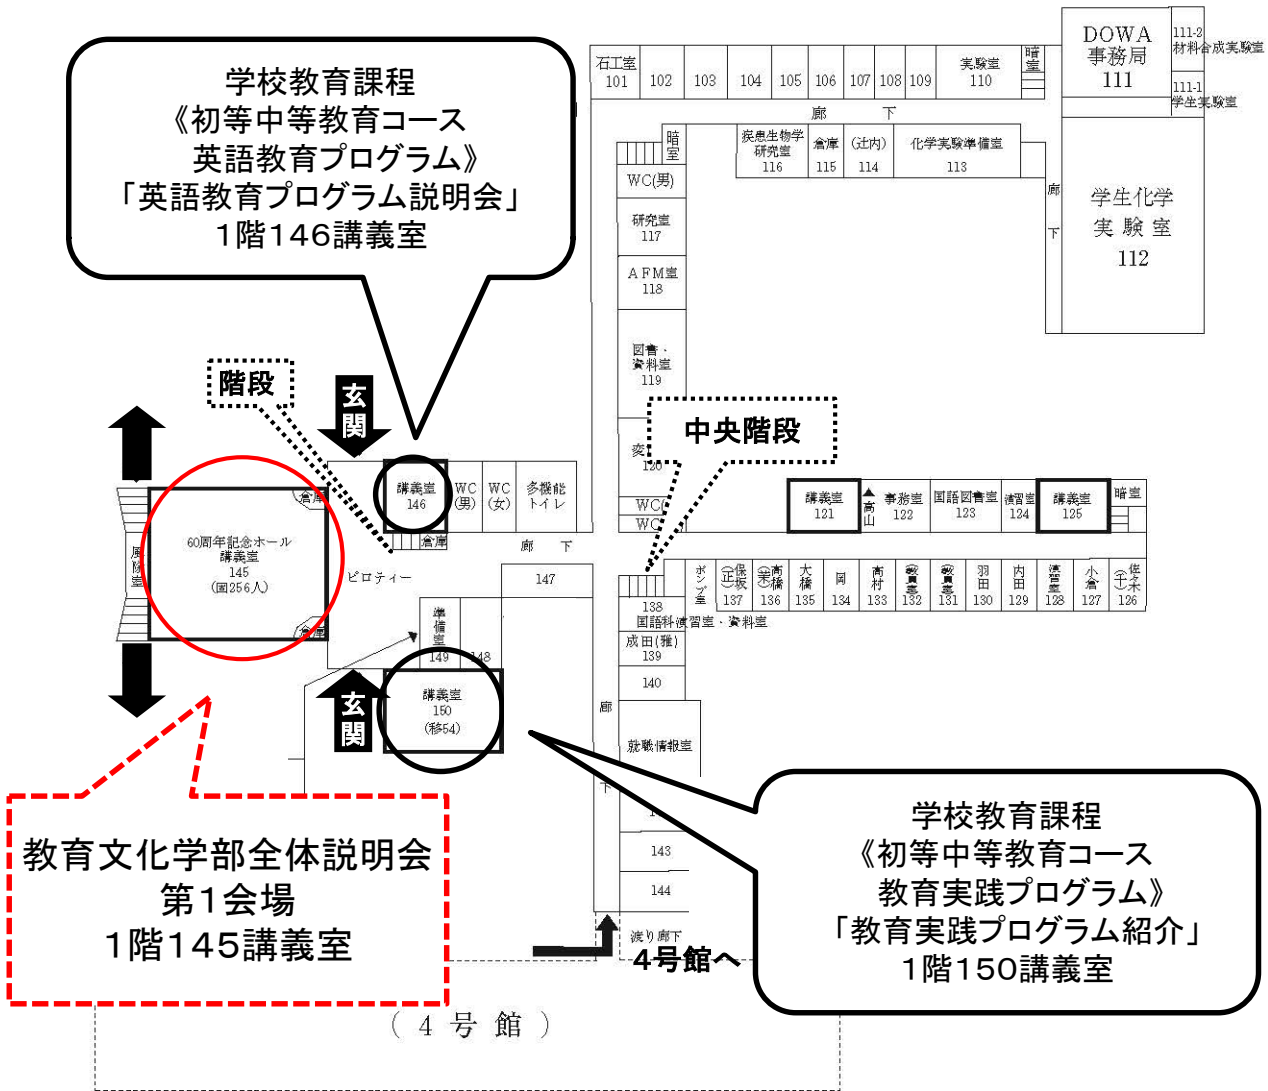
学校教育課程
《初等中等教育コース
英語教育プログラム》
「英語教育プログラム説明会」
1階146講義室

石工室 101
102
103
104
105
106
107
108
109
実験室 110
暗室
DOWA 事務局 111
111-2 材料合成実験室
111-1 学生実験室
廊　下
暗室
疾患生物学研究室 116
倉庫 115
(辻内) 114
化学実験準備室 113
WC(男)
研究室 117
AFM室 118
図書・資料室 119
廊
下
学生化学実験室 112
階段
玄関
中央階段
変 120
講義室 146
WC(男)
WC(女)
多機能トイレ
倉庫
倉庫
60周年記念ホール講義室 145 (固256人)
倉庫
倉庫
周覧室
ピロティー
廊　下
147
WC
WC
講義室 121
高山
事務室 122
国語図書室 123
演習室 124
講義室 125
暗室
ポンプ室
(正)保坂 137
(実)高橋 136
大橋 135
岡 134
高村 133
教員室 132
教員室 131
羽田 130
内田 129
演習室 128
小倉 127
(壬)佐々木 126
138 国語科演習室・資料室
準備室 149
148
成田(雅) 139
140
玄関
講義室 150 (移54)
廊
就職情報室
下
141
143
144
渡り廊下
4号館へ
教育文化学部全体説明会
第1会場
1階145講義室
学校教育課程
《初等中等教育コース
教育実践プログラム》
「教育実践プログラム紹介」
1階150講義室
(4 号 館)